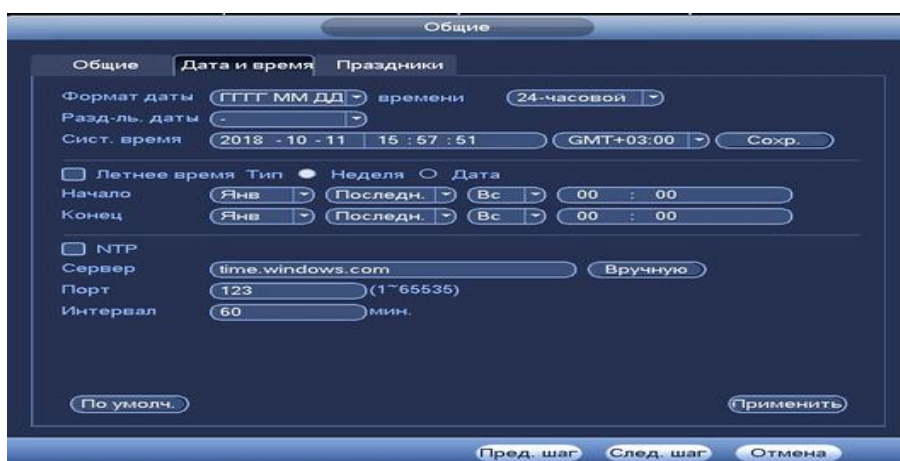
Общие

Общие | Дата и время | Праздники

Формат даты ГГГГ ММ ДД времени 24-часовой
Разд-ль. даты -
Сист. время 2018 - 10 - 11 15 : 57 : 51 GMT+03:00 Сохр.

Летнее время Тип Неделя Дата
Начало Янв Последн. Вс 00 : 00
Конец Янв Последн. Вс 00 : 00

NTP
Сервер time.windows.com Вручную
Порт 123 (1~65535)
Интервал 60 мин.

По умолч. Применить

Пред. шаг След. шаг Отмена